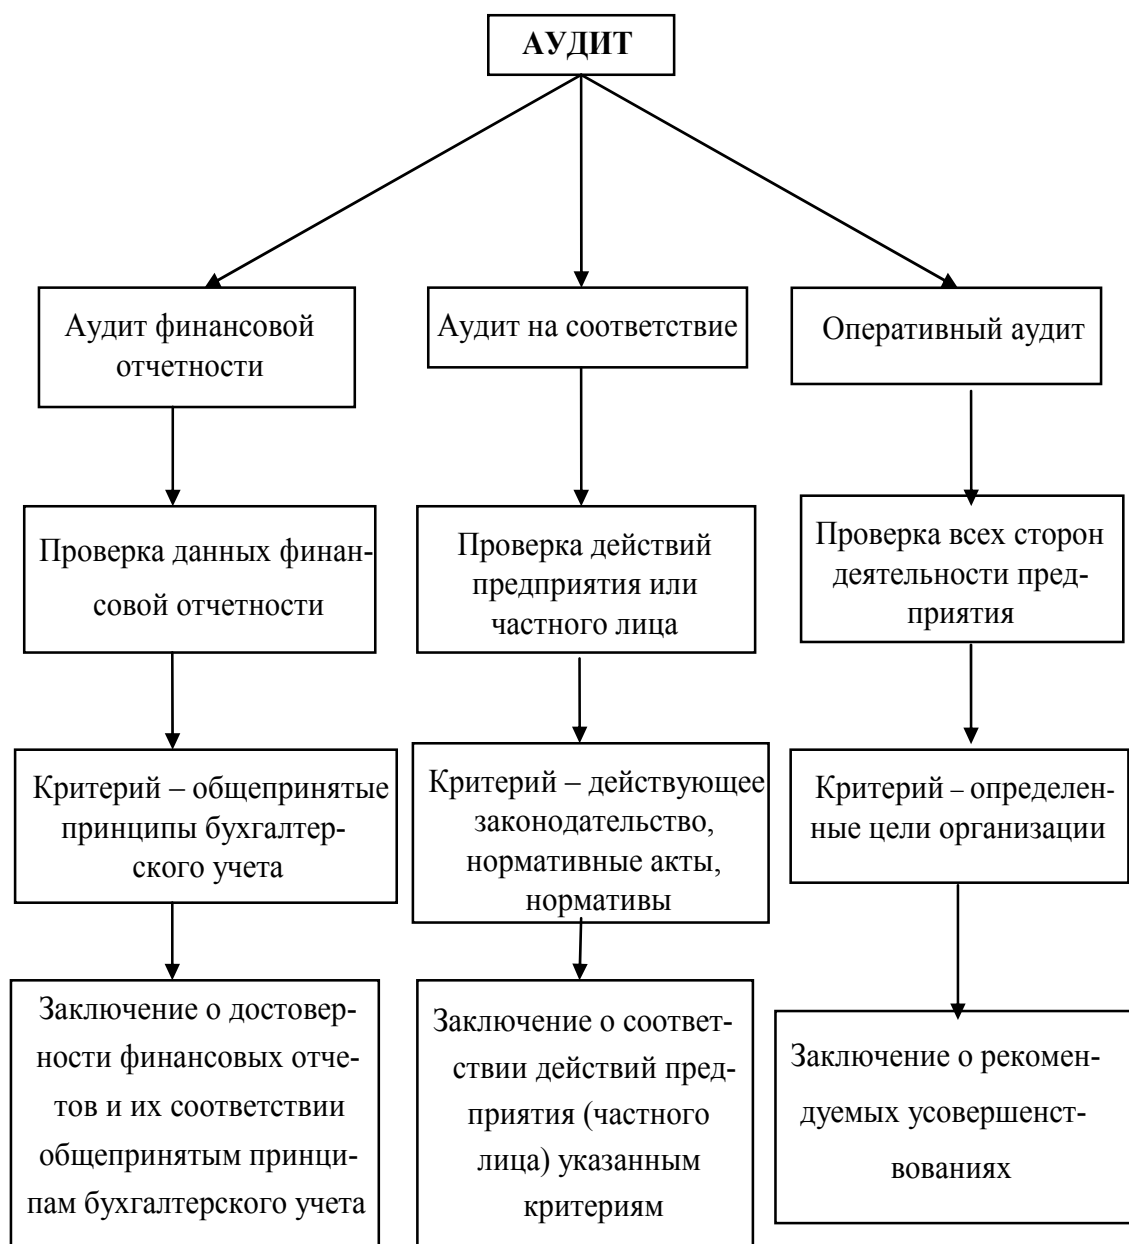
АУДИТ

Аудит финансовой отчетности

Проверка данных финансовой отчетности

Критерий – общепринятые принципы бухгалтерского учета

Заключение о достоверности финансовых отчетов и их соответствии общепринятым принципам бухгалтерского учета

Аудит на соответствие

Проверка действий предприятия или частного лица

Критерий – действующее законодательство, нормативные акты, нормативы

Заключение о соответствии действий предприятия (частного лица) указанным критериям

Оперативный аудит

Проверка всех сторон деятельности предприятия

Критерий – определенные цели организации

Заключение о рекомендуемых усовершенствованиях